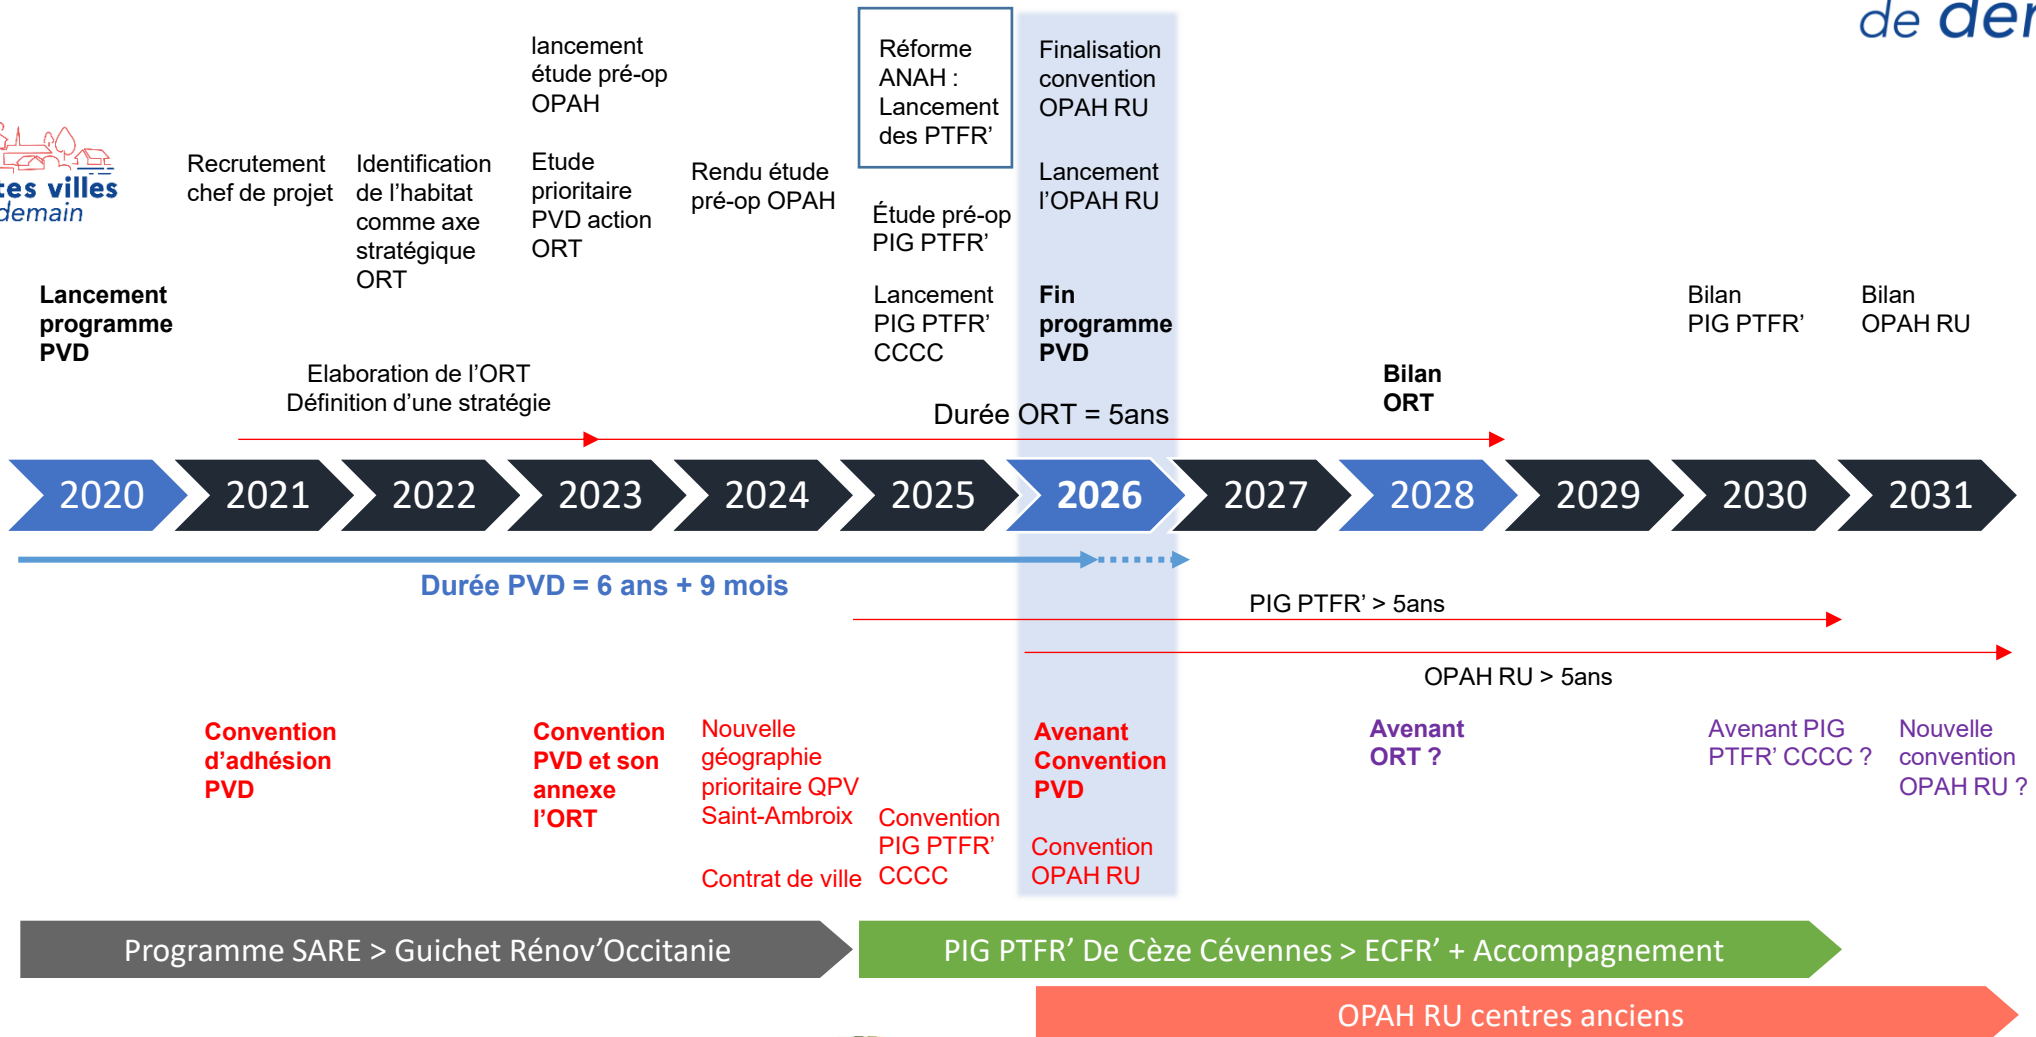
de der

ces villes demain

Lancement programme PVD

Recrutement chef de projet

Identification de l'habitat comme axe stratégique ORT

lancement étude pré-op OPAH

Etude prioritaire PVD action ORT

Rendu étude pré-op OPAH

Réforme ANAH : Lancement des PTFR'

Étude pré-op PIG PTFR'

Lancement PIG PTFR' CCCC

Finalisation convention OPAH RU

Lancement l'OPAH RU

Fin programme PVD

Bilan ORT

Bilan PIG PTFR'

Bilan OPAH RU

Elaboration de l'ORT
Définition d'une stratégie

Durée ORT = 5ans

2020 2021 2022 2023 2024 2025 2026 2027 2028 2029 2030 2031

Durée PVD = 6 ans + 9 mois

PIG PTFR' > 5ans

OPAH RU > 5ans

Convention d'adhésion PVD

Convention PVD et son annexe l'ORT

Nouvelle géographie prioritaire QPV Saint-Ambroix

Contrat de ville

Convention PIG PTFR' CCCC

Avenant Convention PVD

Convention OPAH RU

Avenant ORT ?

Avenant PIG PTFR' CCCC ?

Nouvelle convention OPAH RU ?

Programme SARE > Guichet Rénov'Occitanie

PIG PTFR' De Cèze Cévennes > ECFR' + Accompagnement

OPAH RU centres anciens